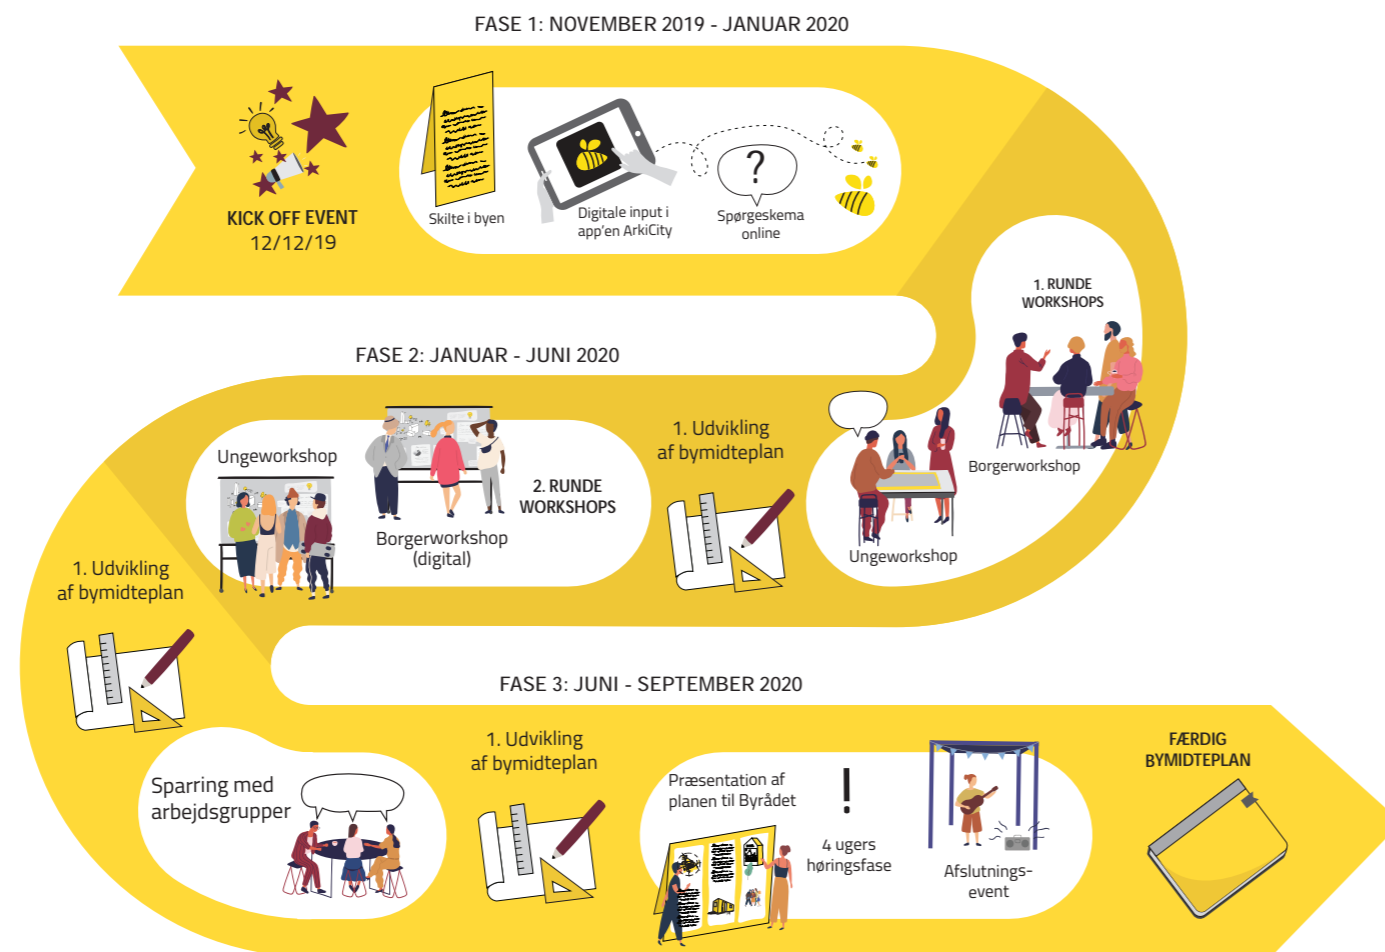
FASE 1: NOVEMBER 2019 - JANUAR 2020

KICK OFF EVENT
12/12/19

Skilte i byen

Digitale input i app'en ArkiCity

?

Spørgeskema online

1. RUNDE WORKSHOPS

Borgerworkshop

Ungeworkshop

FASE 2: JANUAR - JUNI 2020

1. Udvikling af bymidteplan

Ungeworkshop

Borgerworkshop (digital)

2. RUNDE WORKSHOPS

1. Udvikling af bymidteplan

FASE 3: JUNI - SEPTEMBER 2020

Sparring med arbejdsgrupper

1. Udvikling af bymidteplan

Præsentation af planen til Byrådet

!

4 ugers høringsfase

Afslutnings-event

FÆRDIG BYMIDTEPLAN